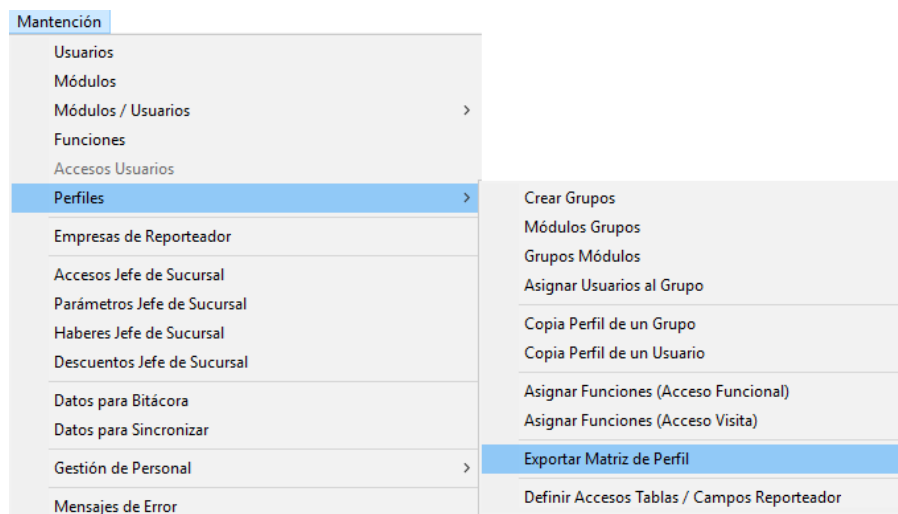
Mantención

Usuarios
Módulos
Módulos / Usuarios
Funciones
Accesos Usuarios
Perfiles

Empresas de Reporteador

Accesos Jefe de Sucursal
Parámetros Jefe de Sucursal
Haberes Jefe de Sucursal
Descuentos Jefe de Sucursal

Datos para Bitácora
Datos para Sincronizar

Gestión de Personal

Mensajes de Error

Crear Grupos
Módulos Grupos
Grupos Módulos
Asignar Usuarios al Grupo

Copia Perfil de un Grupo
Copia Perfil de un Usuario

Asignar Funciones (Acceso Funcional)
Asignar Funciones (Acceso Visita)

Exportar Matriz de Perfil

Definir Accesos Tablas / Campos Reporteador